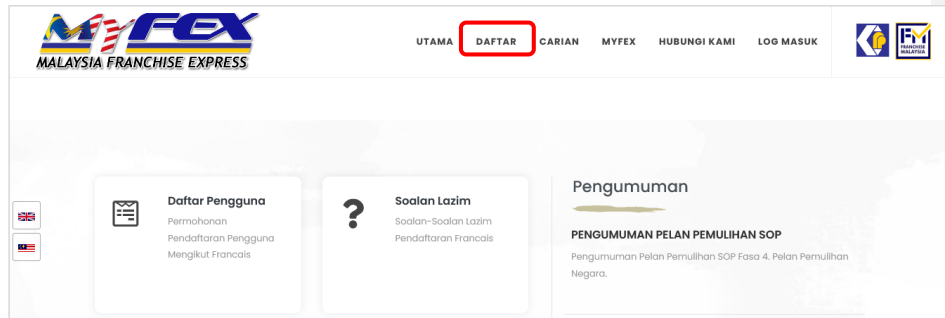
MYFEX
MALAYSIA FRANCHISE EXPRESS

UTAMA DAFTAR CARIAN MYFEX HUBUNGI KAMI LOG MASUK

FRANCHISE MALAYSIA

Daftar Pengguna
Permohonan Pendaftaran Pengguna Mengikut Francais

Soalan Lazim
Soalan-Soalan Lazim Pendaftaran Francais

Pengumuman

PENGUMUMAN PELAN PEMULIHAN SOP
Pengumuman Pelan Pemulihan SOP Fasa 4. Pelan Pemulihan Negara.